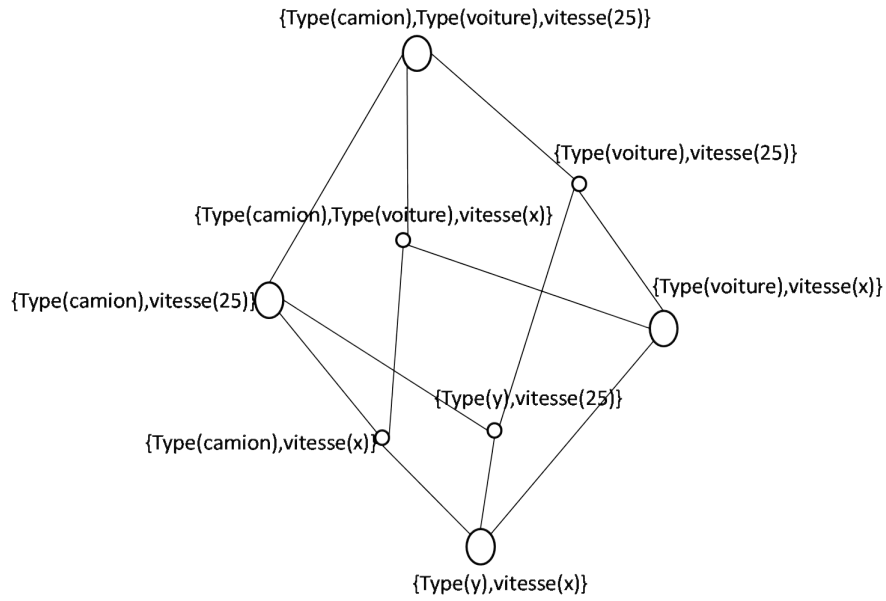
{Type(camion),Type(voiture),vitesse(25)}

{Type(voiture),vitesse(25)}

{Type(camion),Type(voiture),vitesse(x)}

{Type(camion),vitesse(25)}

{Type(voiture),vitesse(x)}

{Type(y),vitesse(25)}

{Type(camion),vitesse(x)}

{Type(y),vitesse(x)}